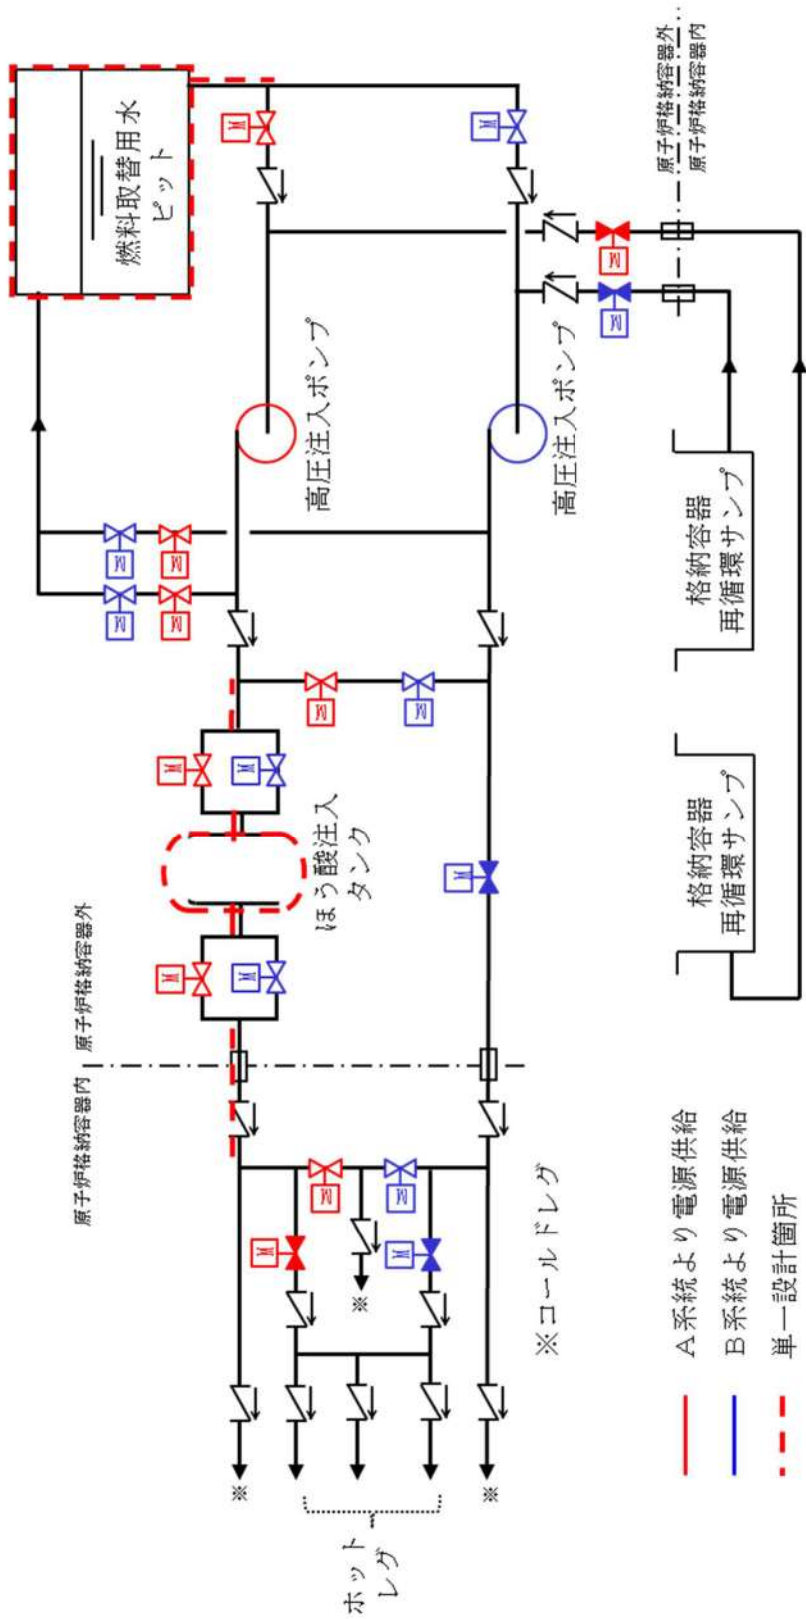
燃料取替用水ピット

原子炉格納容器外
原子炉格納容器内

高圧注入ポンプ

高圧注入ポンプ

格納容器再循環サンプ

格納容器再循環サンプ

ほう酸注入タンク

原子炉格納容器外

原子炉格納容器内

※コールドレグ

※

※

※

ホットレグ

A系統より電源供給

B系統より電源供給

単一設計箇所